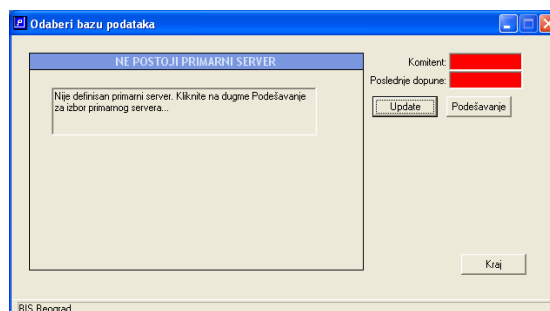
Odaberi bazu podataka

NE POSTOJI PRIMARNI SERVER

Nije definisan primarni server. Kliknite na dugme Podešavanje za izbor primarnog servera...

Komitent:
Poslednje dopune:

Update
Podešavanje

Kraj

BIS Beograd